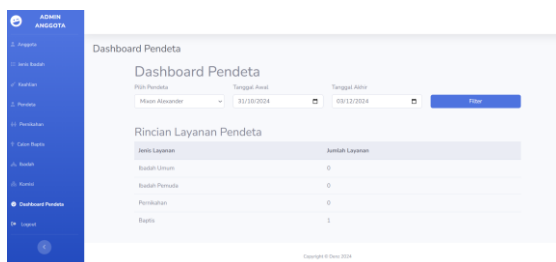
ADMIN ANGGOTA

Anggota
Jenis Ibadah
Kegiatan
Pendeta
Pernikahan
Calon Baptis
Sosial
Komisi
Dashboard Pendeta
Logout

Dashboard Pendeta

Dashboard Pendeta

Pilih Pendeta
Mason Alexander
Tanggal Awal
31/10/2024
Tanggal Akhir
03/12/2024
Filter

Rincian Layanan Pendeta

| Jenis Layanan | Jumlah Layanan |
|---|---|
| Ibadah Umum | 0 |
| Ibadah Pemuda | 0 |
| Pernikahan | 0 |
| Baptis | 1 |

Copyright © Desy 2024